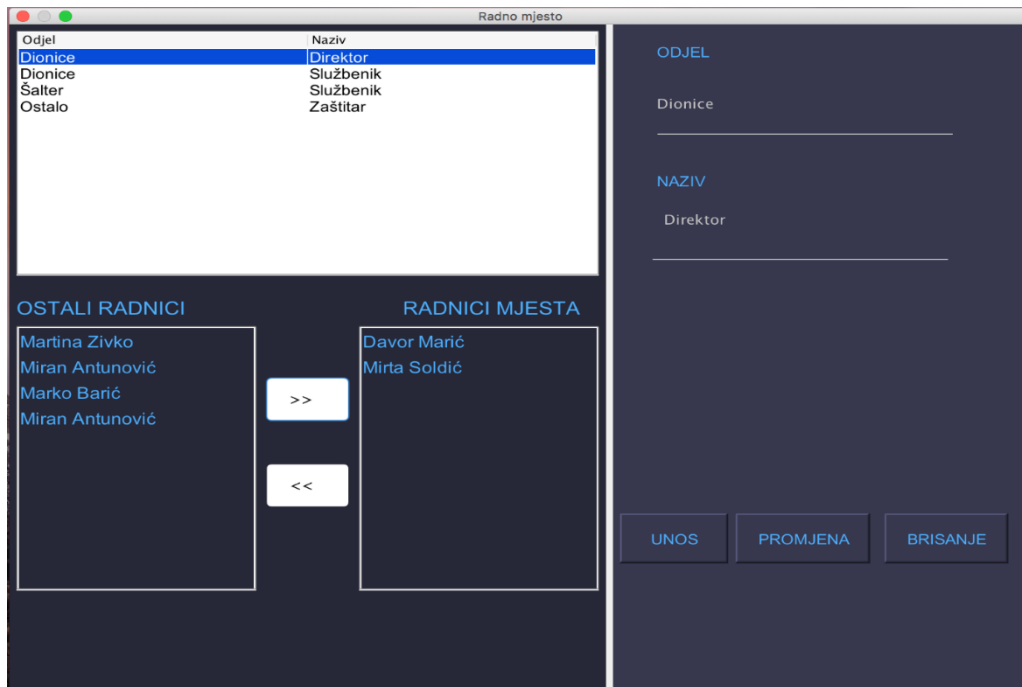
Radno mjesto

| Odjel | Naziv |
|---|---|
| Dionice | Direktor |
| Dionice | Službenik |
| Šalter | Službenik |
| Ostalo | Zaštitar |

OSTALI RADNICI

Martina Zivko
Miran Antunović
Marko Barić
Miran Antunović

>>

<<

RADNICI MJESTA

Davor Marić
Mirta Soldić

ODJEL

Dionice

NAZIV

Direktor

UNOS

PROMJENA

BRISANJE